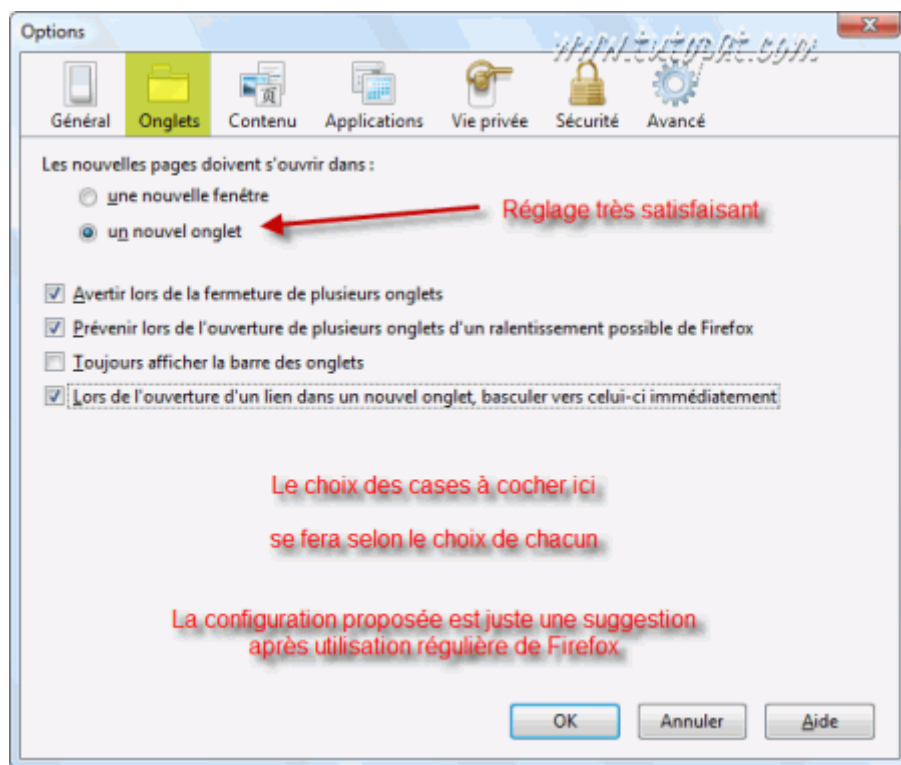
Options

www.tutopc.com

Général Onglets Contenu Applications Vie privée Sécurité Avancé

Les nouvelles pages doivent s'ouvrir dans :

une nouvelle fenêtre

un nouvel onglet

Réglage très satisfaisant

Avertir lors de la fermeture de plusieurs onglets

Prévenir lors de l'ouverture de plusieurs onglets d'un ralentissement possible de Firefox

Toujours afficher la barre des onglets

Lors de l'ouverture d'un lien dans un nouvel onglet, basculer vers celui-ci immédiatement

Le choix des cases à cocher ici

se fera selon le choix de chacun

La configuration proposée est juste une suggestion après utilisation régulière de Firefox

OK Annuler Aide